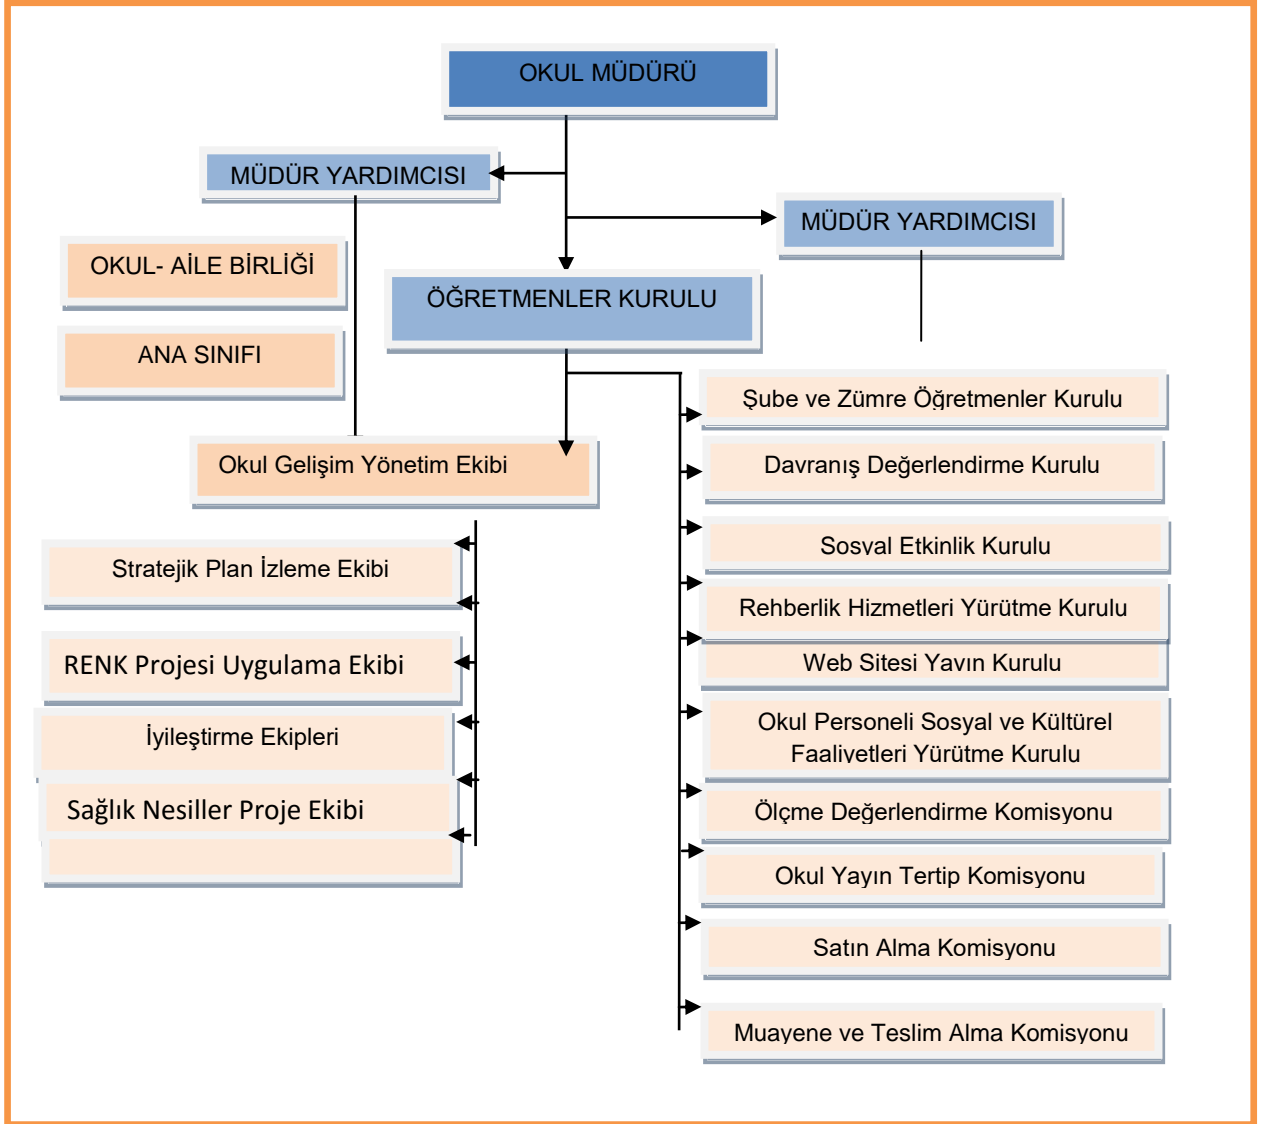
OKUL MÜDÜRÜ

MÜDÜR YARDIMCISI

MÜDÜR YARDIMCISI

OKUL- AİLE BİRLİĞİ

ÖĞRETMENLER KURULU

ANA SINIFI

Okul Gelişim Yönetim Ekibi

Stratejik Plan İzleme Ekibi

RENK Projesi Uygulama Ekibi

İyileştirme Ekipleri

Sağlık Nesiller Proje Ekibi

Şube ve Zümre Öğretmenler Kurulu

Davranış Değerlendirme Kurulu

Sosyal Etkinlik Kurulu

Rehberlik Hizmetleri Yürütme Kurulu

Web Sitesi Yayın Kurulu

Okul Personeli Sosyal ve Kültürel Faaliyetleri Yürütme Kurulu

Ölçme Değerlendirme Komisyonu

Okul Yayın Tertip Komisyonu

Satın Alma Komisyonu

Muayene ve Teslim Alma Komisyonu